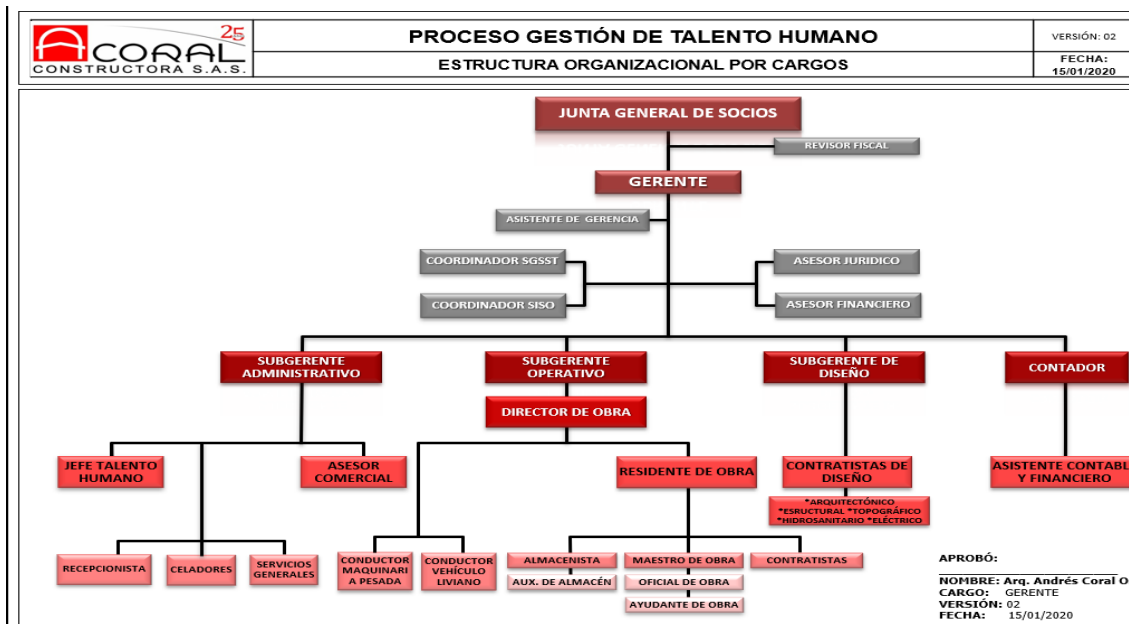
CORAL 25
CONSTRUCTORA S.A.S.

PROCESO GESTIÓN DE TALENTO HUMANO

VERSIÓN: 02

ESTRUCTURA ORGANIZACIONAL POR CARGOS

FECHA: 15/01/2020

JUNTA GENERAL DE SOCIOS

REVISOR FISCAL

GERENTE

ASISTENTE DE GERENCIA

COORDINADOR SGSST

COORDINADOR SISO

ASESOR JURIDICO

ASESOR FINANCIERO

SUBGERENTE ADMINISTRATIVO

SUBGERENTE OPERATIVO

SUBGERENTE DE DISEÑO

CONTADOR

DIRECTOR DE OBRA

JEFE TALENTO HUMANO

ASESOR COMERCIAL

RESIDENTE DE OBRA

CONTRATISTAS DE DISEÑO

*ARQUITECTÓNICO
*ESRUCTURAL *TOPOGRÁFICO
*HIDROSANITARIO *ELÉCTRICO

ASISTENTE CONTABL Y FINANCIERO

RECEPCIONISTA

CELADORES

SERVICIOS GENERALES

CONDUCTOR MAQUINARI A PESADA

CONDUCTOR VEHÍCULO LIVIANO

ALMACENISTA

MAESTRO DE OBRA

CONTRATISTAS

AUX. DE ALMACÉN

OFICIAL DE OBRA

AYUDANTE DE OBRA

APROBÓ:

NOMBRE: Arq. Andrés Coral O
CARGO: GERENTE
VERSIÓN: 02
FECHA: 15/01/2020